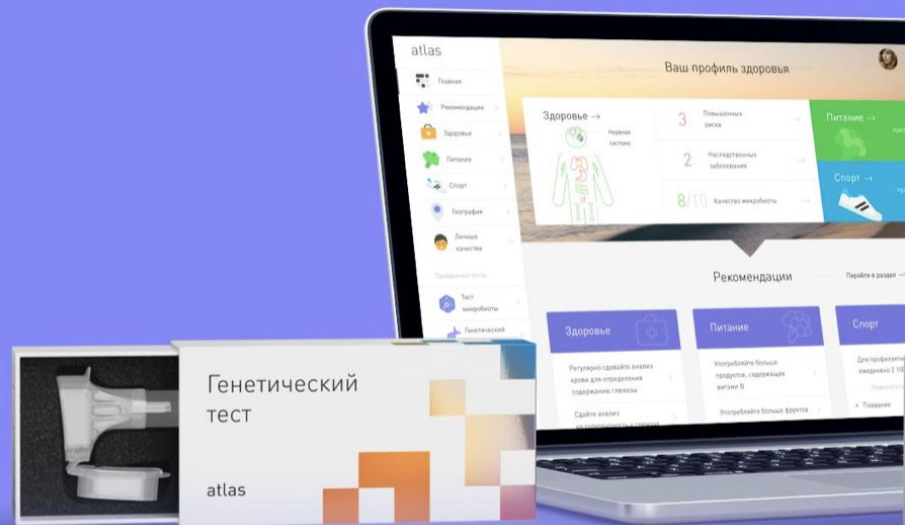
atlas

Главная
Рекомендации
Здоровье
Питание
Спорт
География
Личные качества
Пройденные тесты
Тест микробиоты
Генетический

Ваш профиль здоровья

Здоровье →
Нервная система

3 Повышенных риска
2 Наследственные заболевания
8/10 Качество микробиоты

Питание →
Спорт →

Рекомендации
Перейти в раздел →

Здоровье
Регулярно сдавайте анализ крови для определения содержания глюкозы
Сдайте анализ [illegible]

Питание
Употребляйте больше продуктов, содержащих витамин B
Употребляйте больше фруктов

Спорт
Для профилактики ежедневно 2 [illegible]
Плавание

Генетический тест
atlas